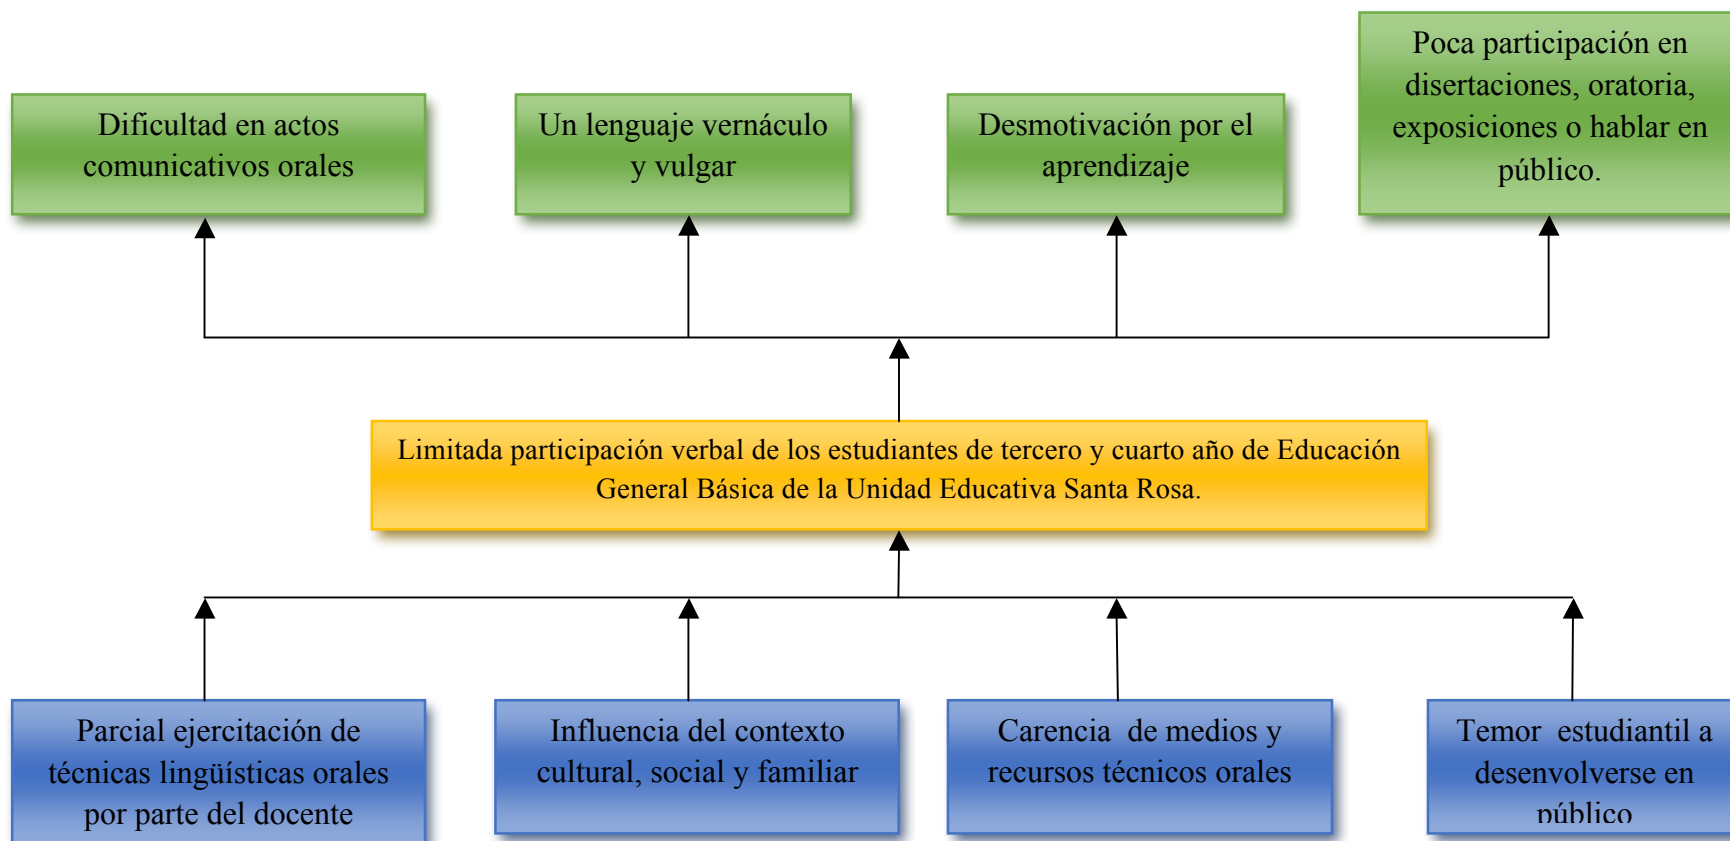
Dificultad en actos comunicativos orales

Un lenguaje vernáculo y vulgar

Desmotivación por el aprendizaje

Poca participación en disertaciones, oratoria, exposiciones o hablar en público.

Limitada participación verbal de los estudiantes de tercero y cuarto año de Educación General Básica de la Unidad Educativa Santa Rosa.

Parcial ejercitación de técnicas lingüísticas orales por parte del docente

Influencia del contexto cultural, social y familiar

Carencia de medios y recursos técnicos orales

Temor estudiantil a desenvolverse en público